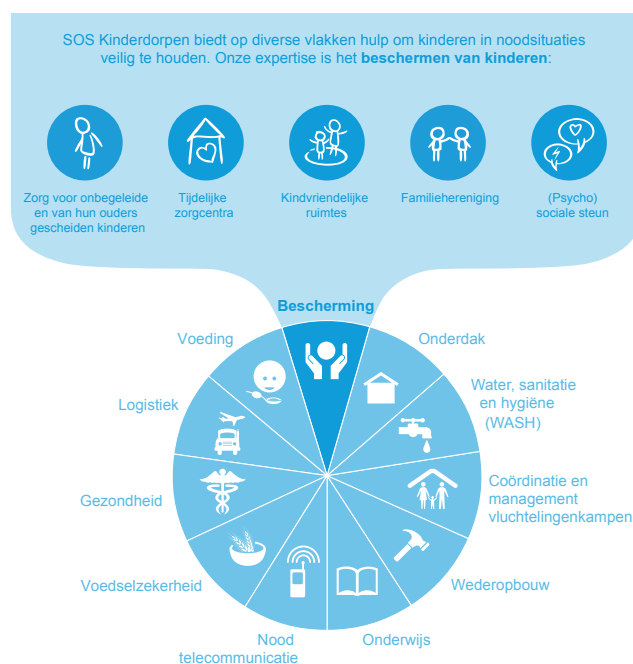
SOS Kinderdorpen biedt op diverse vlakken hulp om kinderen in noodsituaties veilig te houden. Onze expertise is het **beschermen van kinderen**:

Zorg voor onbegeleide en van hun ouders gescheiden kinderen

Tijdelijke zorgcentra

Kindvriendelijke ruimtes

Familiehereniging

(Psycho) sociale steun

Bescherming

Onderdak

Water, sanitatie en hygiëne (WASH)

Coördinatie en management vluchtelingenkampen

Wederopbouw

Onderwijs

Nood telecommunicatie

Voedselzekerheid

Gezondheid

Logistiek

Voeding